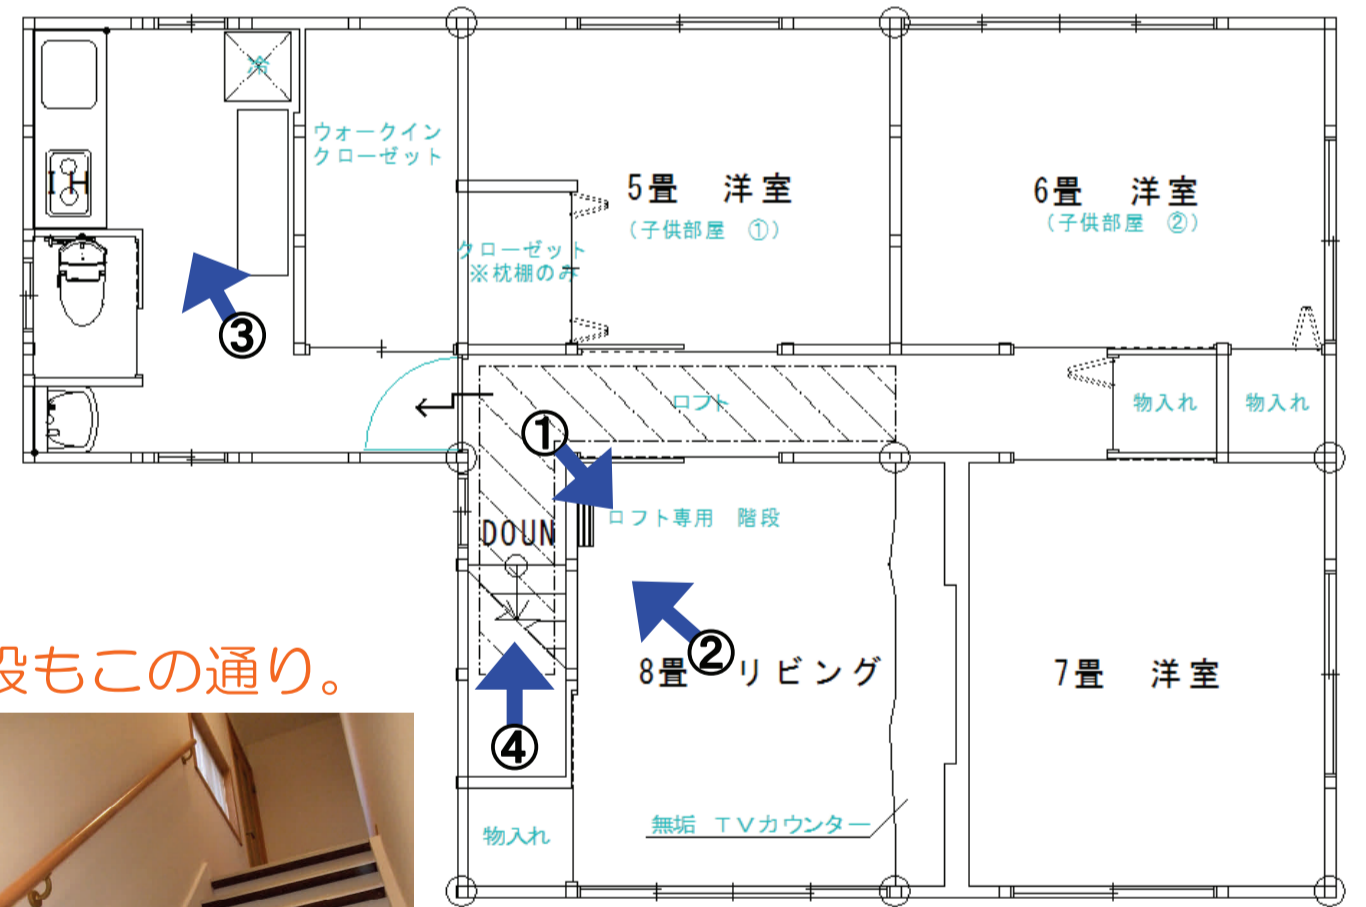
冷

IH

ウォークイン
クローゼット

5畳　洋室
（子供部屋　①）

6畳　洋室
（子供部屋　②）

クローゼット
※枕棚のみ

③

ロフト

物入れ

物入れ

①

ロフト専用　階段

DOUN

②

8畳　リビング

7畳　洋室

段もこの通り。

④

物入れ

無垢　TVカウンター